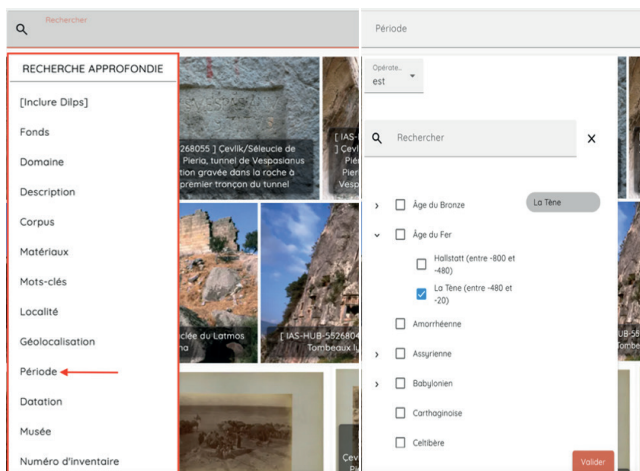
Rechercher

RECHERCHE APPROFONDIE

[Inclure Dilps]

Fonds

Domaine

Description

Corpus

Matériaux

Mots-clés

Localité

Géolocalisation

Période

Datation

Musée

Numéro d'inventaire

268055 ] Çevlik/Séleucie de Piéria, tunnel de Vespasianus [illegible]tion gravée dans la roche à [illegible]premier tronçon du tunnel

[ IAS-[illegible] ] Çevli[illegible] Pié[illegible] Vesp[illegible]

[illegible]clée du Latmos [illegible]na

[ IAS-HUB-552680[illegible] Tombeaux l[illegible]

Çev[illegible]

Période

Opérate...
est

Rechercher

×

Âge du Bronze

La Tène

Âge du Fer

Hallstatt (entre -800 et -480)

La Tène (entre -480 et -20)

Amorrhéenne

Assyrienne

Babylonien

Carthaginoise

Celtibère

Valider

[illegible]UB-5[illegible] Tombe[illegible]